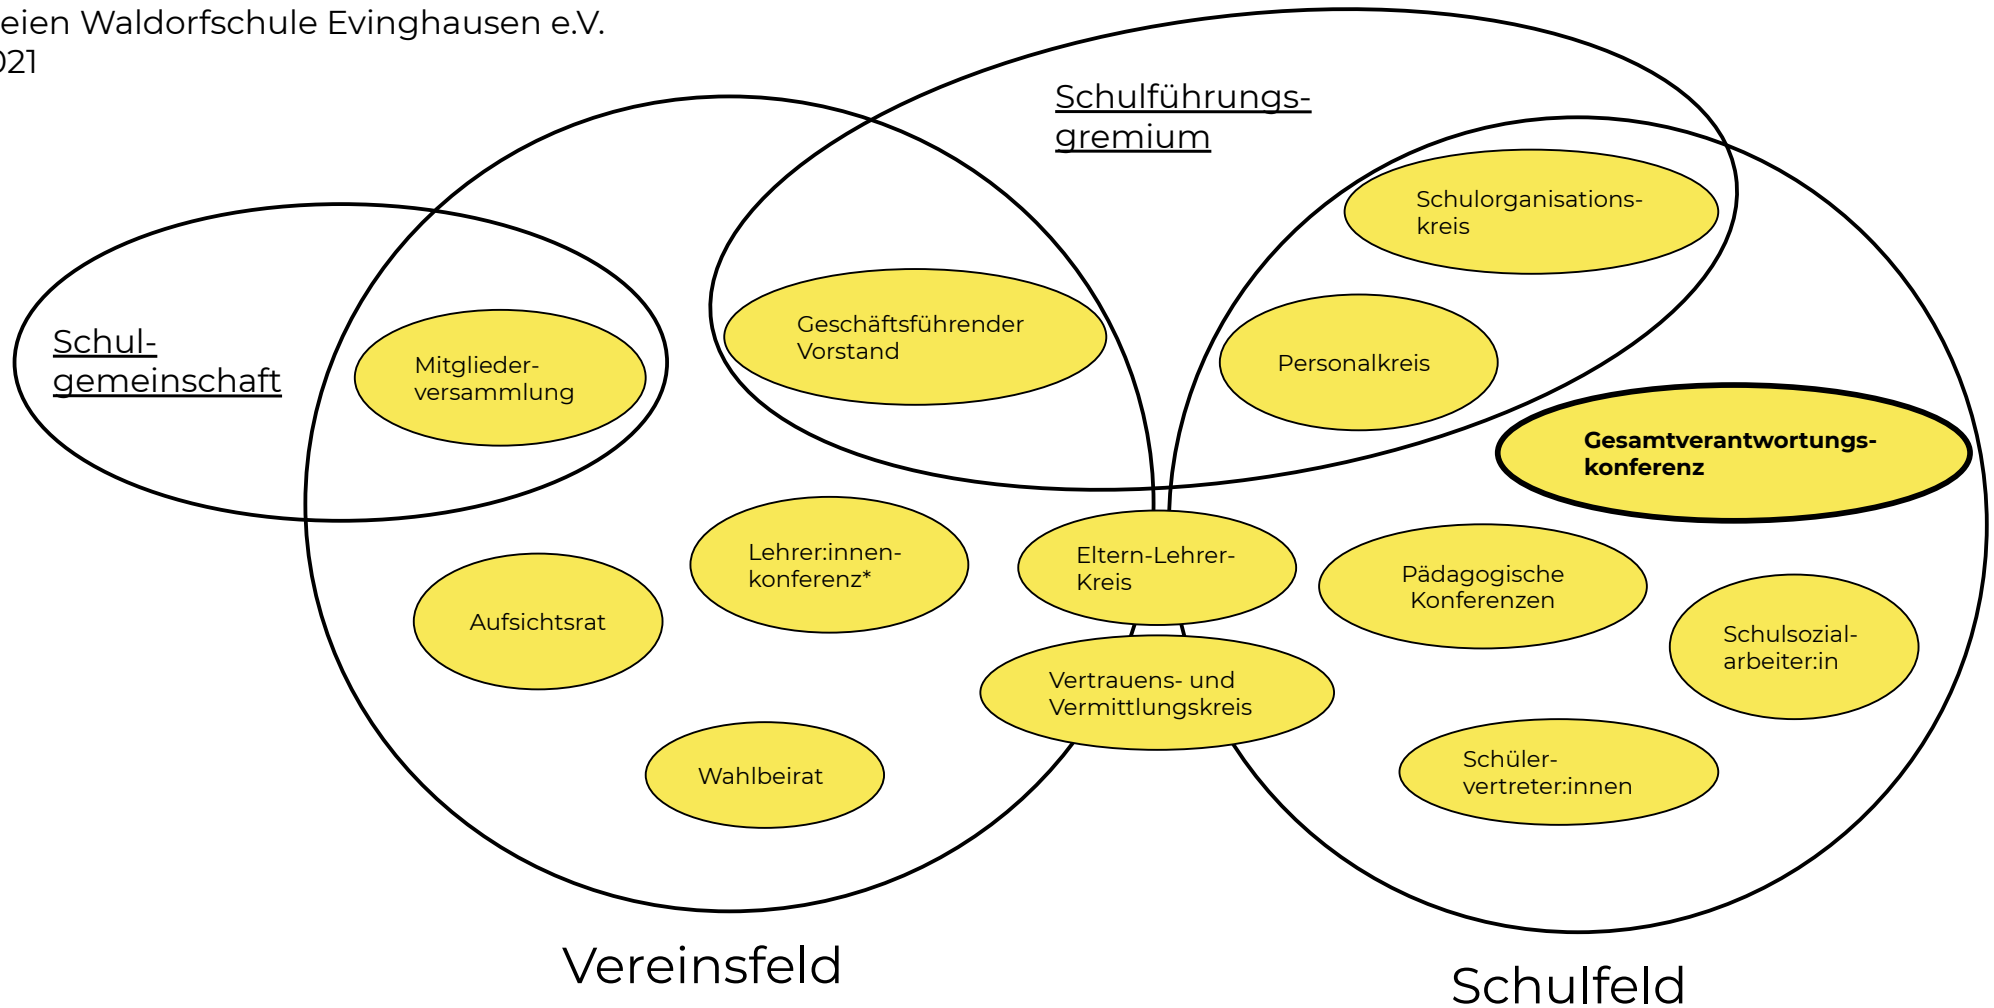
eien Waldorfschule Evinghausen e.V.
021

Schulführungsgremium

Schulorganisationskreis

Schulgemeinschaft

Mitgliederversammlung

Geschäftsführender Vorstand

Personalkreis

Gesamtverantwortungskonferenz

Lehrer:innenkonferenz*

Eltern-Lehrer-Kreis

Pädagogische Konferenzen

Aufsichtsrat

Schulsozialarbeiter:in

Vertrauens- und Vermittlungskreis

Wahlbeirat

Schülervertreter:innen

Vereinsfeld

Schulfeld